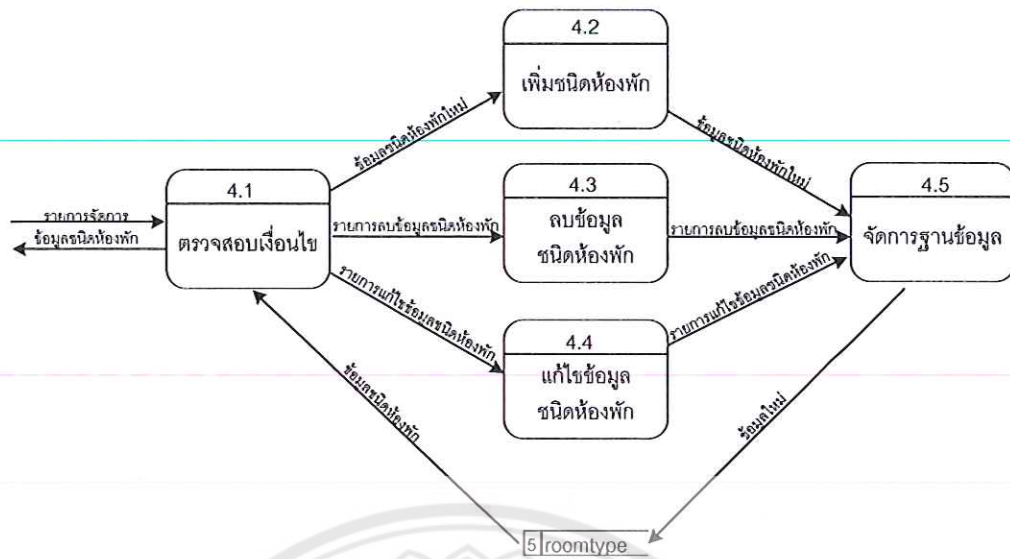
4.2
เพิ่มชนิดห้องพัก

ข้อมูลชนิดห้องพักใหม่

ข้อมูลชนิดห้องพักใหม่

4.1
ตรวจสอบเงื่อนไข

รายการจัดการ

ข้อมูลชนิดห้องพัก

รายการลบข้อมูลชนิดห้องพัก

4.3
ลบข้อมูล
ชนิดห้องพัก

รายการลบข้อมูลชนิดห้องพัก

4.5
จัดการฐานข้อมูล

รายการแก้ไขข้อมูลชนิดห้องพัก

รายการแก้ไขข้อมูลชนิดห้องพัก

4.4
แก้ไขข้อมูล
ชนิดห้องพัก

ข้อมูลชนิดห้องพัก

ข้อมูลใหม่

5 roomtype